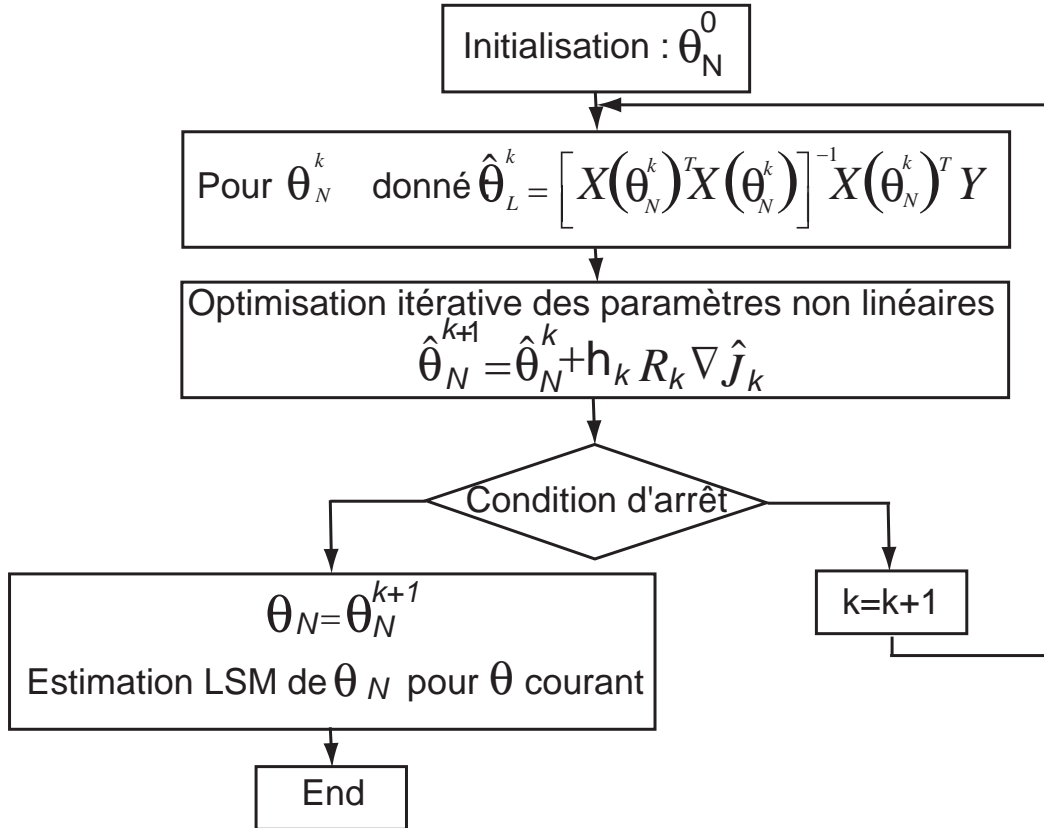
Initialisation : $\theta_N^0$

Pour $\theta_N^k$ donné $\hat{\theta}_L^k = \left[ X(\theta_N^k)^T X(\theta_N^k) \right]^{-1} X(\theta_N^k)^T Y$

Optimisation itérative des paramètres non linéaires
$\hat{\theta}_N^{k+1} = \hat{\theta}_N^k + h_k R_k \nabla \hat{J}_k$

Condition d'arrêt

$\theta_N = \theta_N^{k+1}$
Estimation LSM de $\theta_N$ pour $\theta$ courant

k=k+1

End